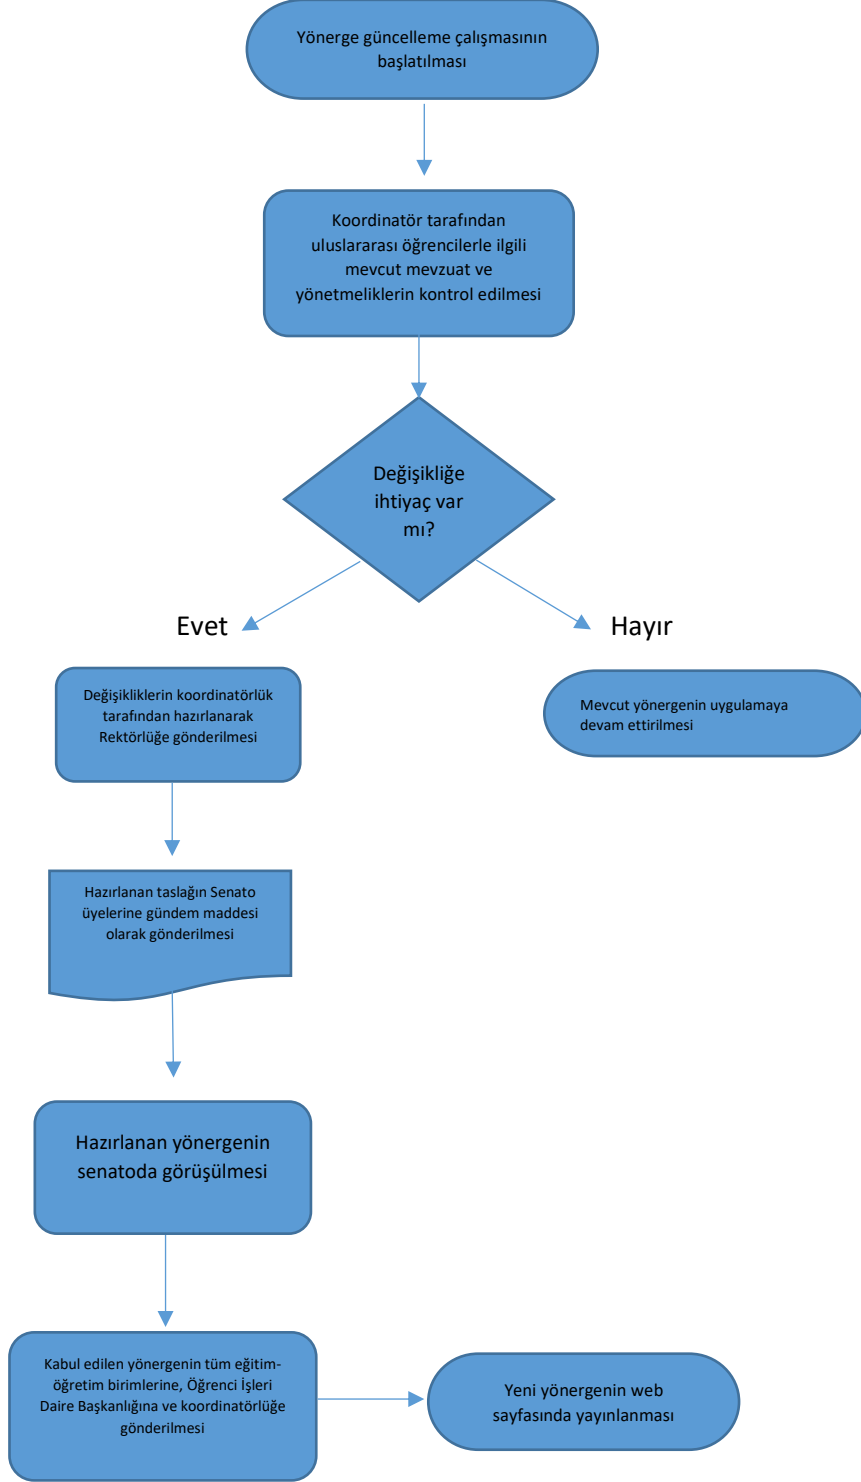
Yönerge güncelleme çalışmasının başlatılması

Koordinatör tarafından uluslararası öğrencilerle ilgili mevcut mevzuat ve yönetmeliklerin kontrol edilmesi

Değişikliğe ihtiyaç var mı?

Evet

Hayır

Değişikliklerin koordinatörlük tarafından hazırlanarak Rektörlüğe gönderilmesi

Mevcut yönergenin uygulamaya devam ettirilmesi

Hazırlanan taslağın Senato üyelerine gündem maddesi olarak gönderilmesi

Hazırlanan yönergenin senatoda görüşülmesi

Kabul edilen yönergenin tüm eğitim-öğretim birimlerine, Öğrenci İşleri Daire Başkanlığına ve koordinatörlüğe gönderilmesi

Yeni yönergenin web sayfasında yayınlanması